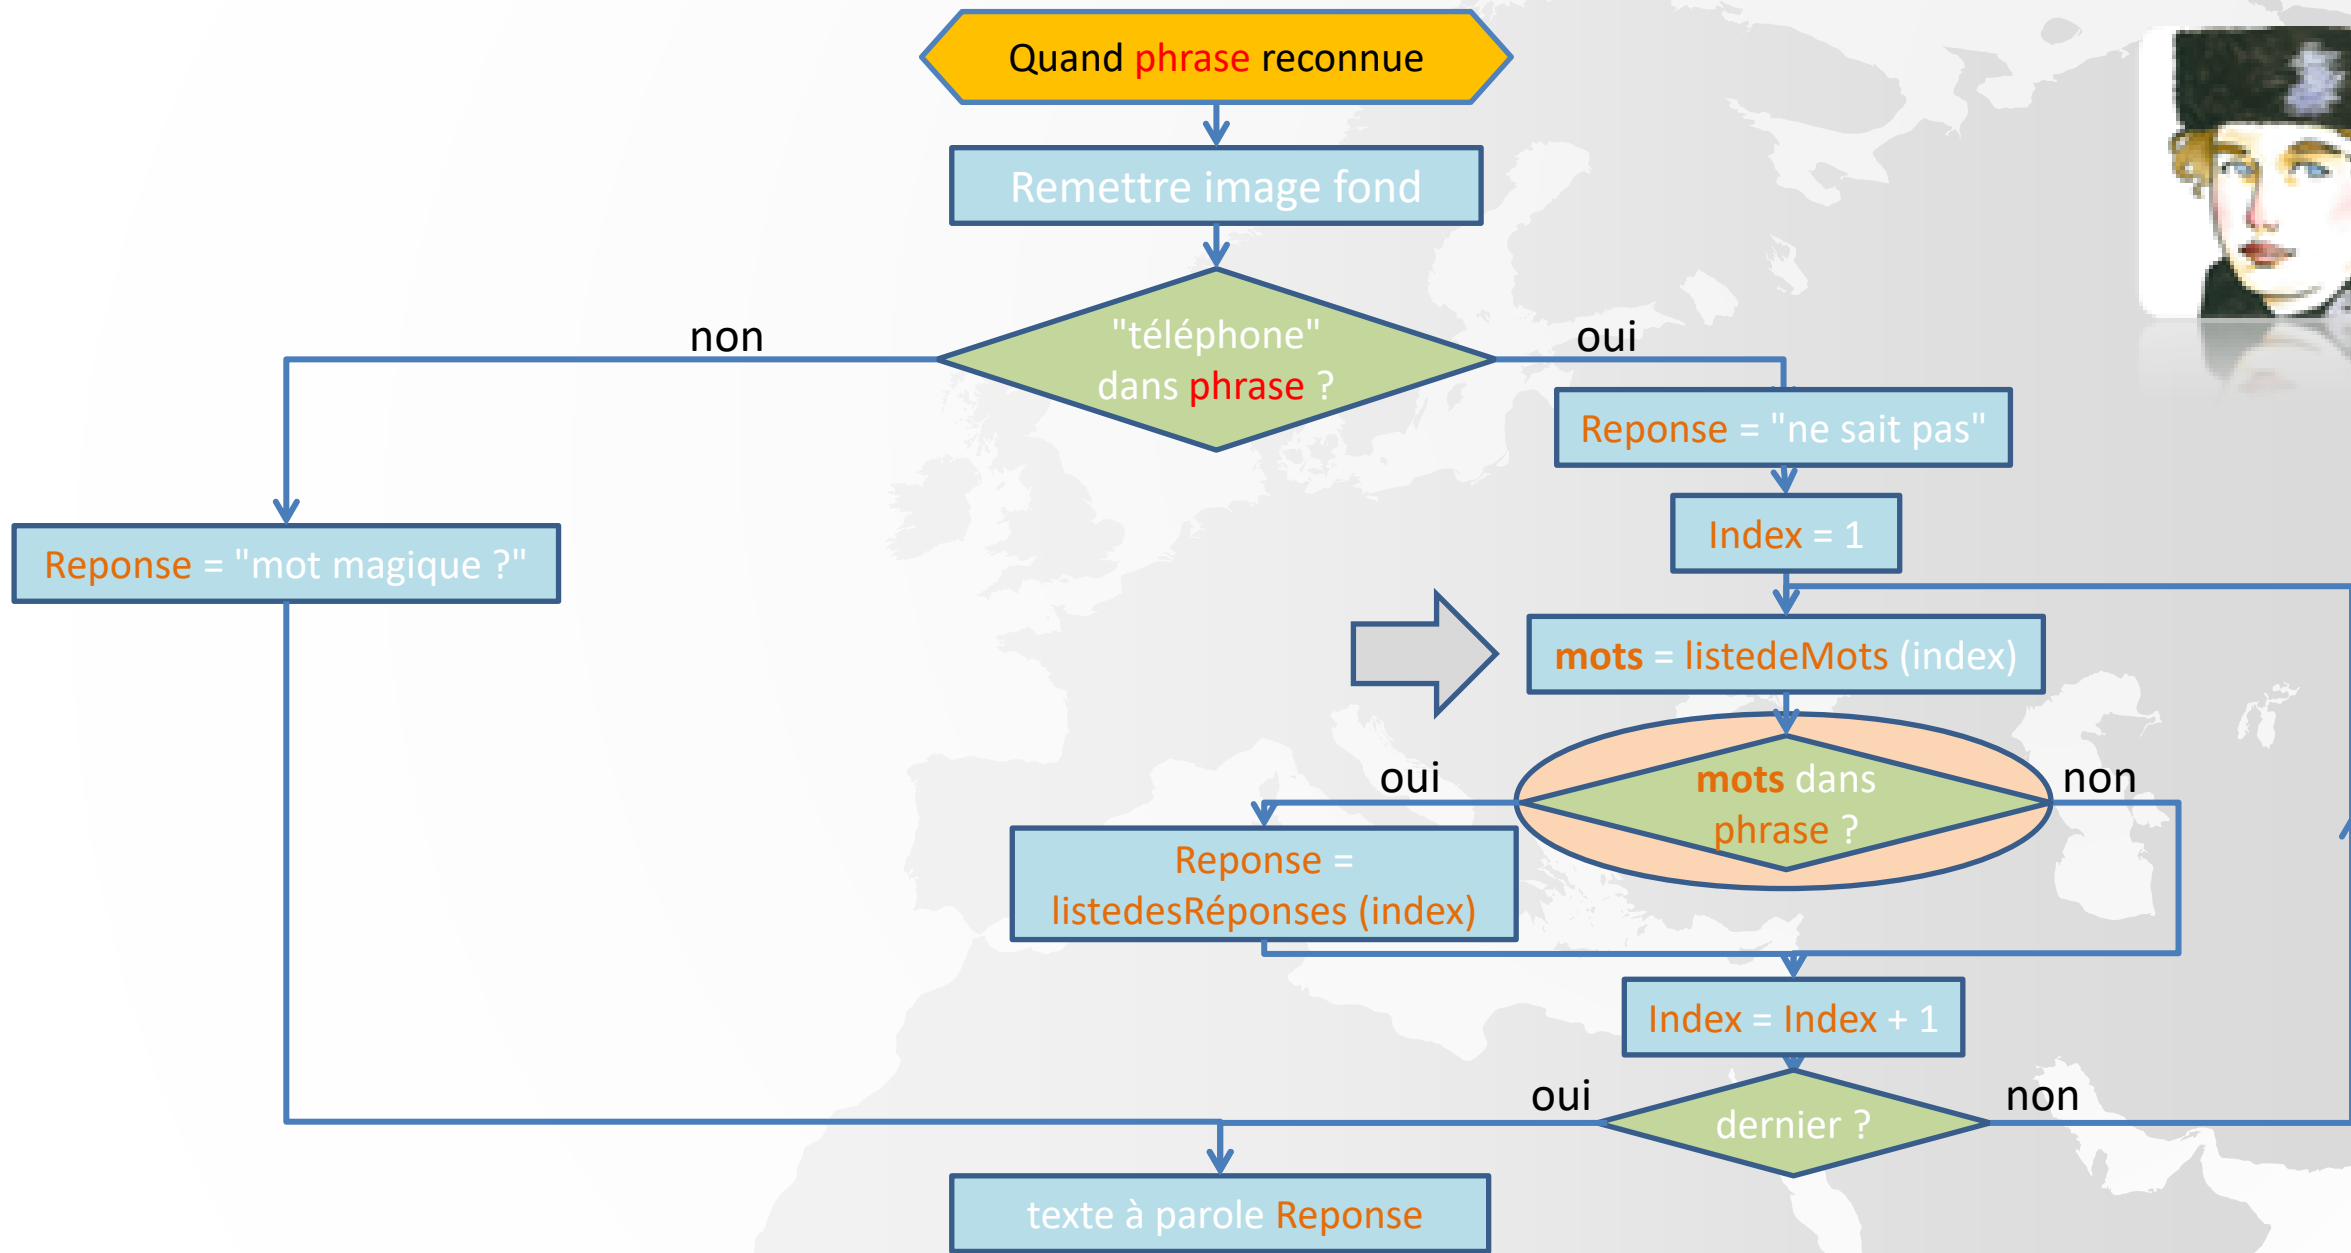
Quand phrase reconnue

Remettre image fond

"téléphone" dans phrase ?

non

oui

Reponse = "ne sait pas"

Index = 1

Reponse = "mot magique ?"

mots = listedeMots (index)

oui

mots dans phrase ?

non

Reponse = listedesRéponses (index)

Index = Index + 1

oui

dernier ?

non

texte à parole Reponse